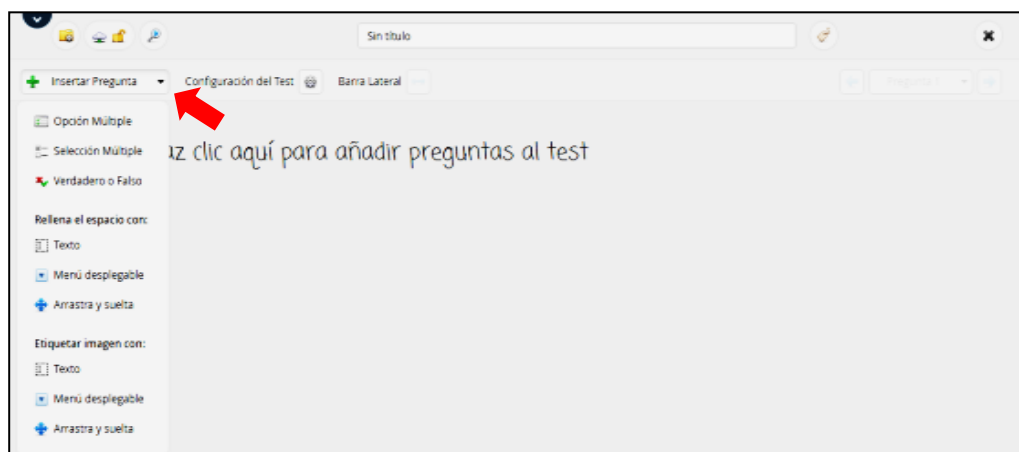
Sin título

Insertar Pregunta

Configuración del Test

Barra Lateral

Pregunta 1

Opción Múltiple

Selección Múltiple

Verdadero o Falso

Rellena el espacio con:

Texto

Menú desplegable

Arrastra y suelta

Etiquetar imagen con:

Texto

Menú desplegable

Arrastra y suelta

az clic aquí para añadir preguntas al test